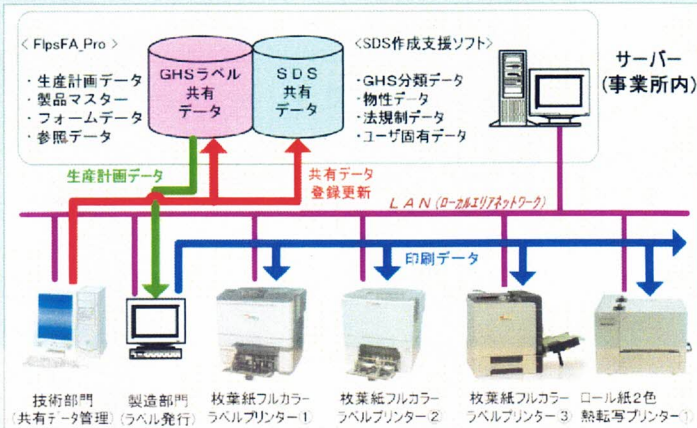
＜FlpsFA_Pro＞
・生産計画データ
・製品マスター
・フォームデータ
・参照データ

GHSラベル
共有
データ

SDS
共有
データ

＜SDS作成支援ソフト＞
・GHS分類データ
・物性データ
・法規制データ
・ユーザ固有データ

サーバー
（事業所内）

生産計画データ

共有データ
登録更新

LAN（ローカルエリアネットワーク）

印刷データ

技術部門
（共有データ管理）

製造部門
（ラベル発行）

枚葉紙フルカラー
ラベルプリンター①

枚葉紙フルカラー
ラベルプリンター②

枚葉紙フルカラー
ラベルプリンター③

ロール紙2色
熱転写プリンター①